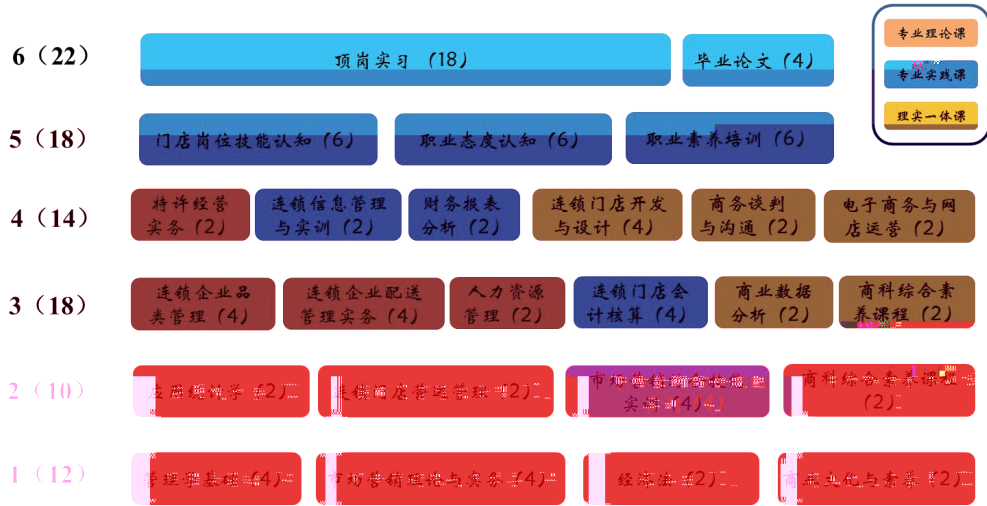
专业理论课
专业实践课
理实一体课

6（22） 顶岗实习（18） 毕业论文（4）

5（18） 门店岗位技能认知（6） 职业态度认知（6） 职业素养培训（6）

4（14） 特许经营实务（2） 连锁信息管理与实训（2） 财务报表分析（2） 连锁门店开发与设计（4） 商务谈判与沟通（2） 电子商务与网店运营（2）

3（18） 连锁企业品类管理（4） 连锁企业配送管理实务（4） 人力资源管理（2） 连锁门店会计核算（4） 商业数据分析（2） 商科综合素养课程（2）

2（10） 店面陈列学（2） 连锁门店营运管理（2） 市场营销调研信息实务（4） 商科综合素养课程（2）

1（12） 管理学基础（4） 市场营销理论与实务（4） 经济法（2） 商业文化与素养（2）